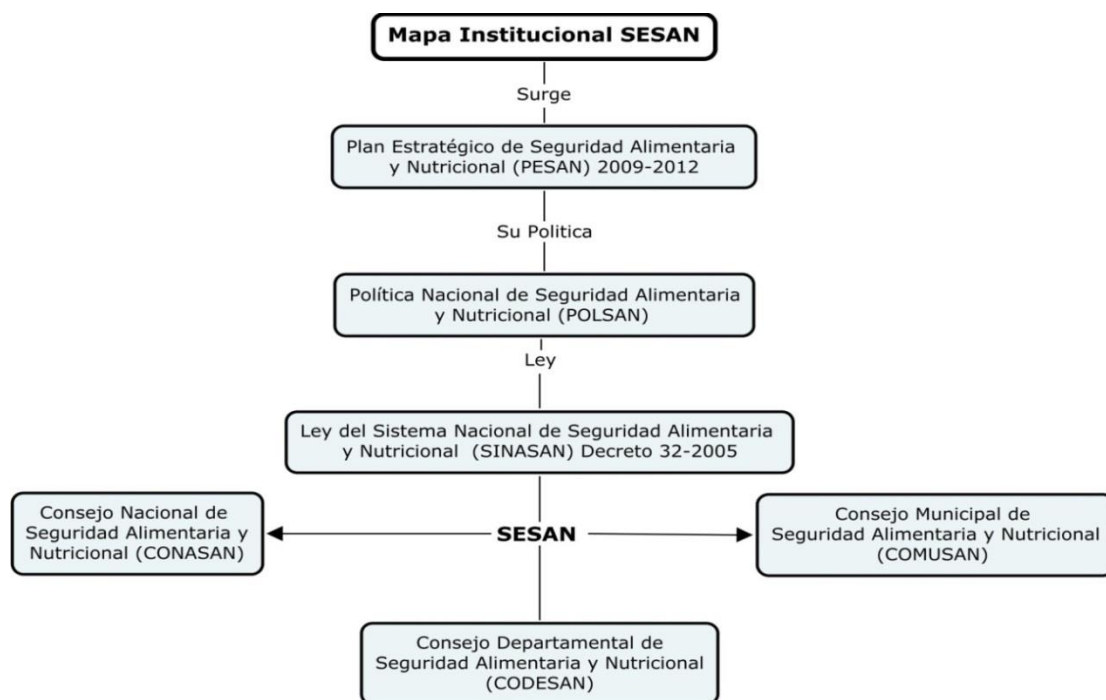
Mapa Institucional SESAN

Surge

Plan Estratégico de Seguridad Alimentaria y Nutricional (PESAN) 2009-2012

Su Politica

Política Nacional de Seguridad Alimentaria y Nutricional (POLSAN)

Ley

Ley del Sistema Nacional de Seguridad Alimentaria y Nutricional (SINASAN) Decreto 32-2005

Consejo Nacional de Seguridad Alimentaria y Nutricional (CONASAN)

SESAN

Consejo Municipal de Seguridad Alimentaria y Nutricional (COMUSAN)

Consejo Departamental de Seguridad Alimentaria y Nutricional (CODESAN)